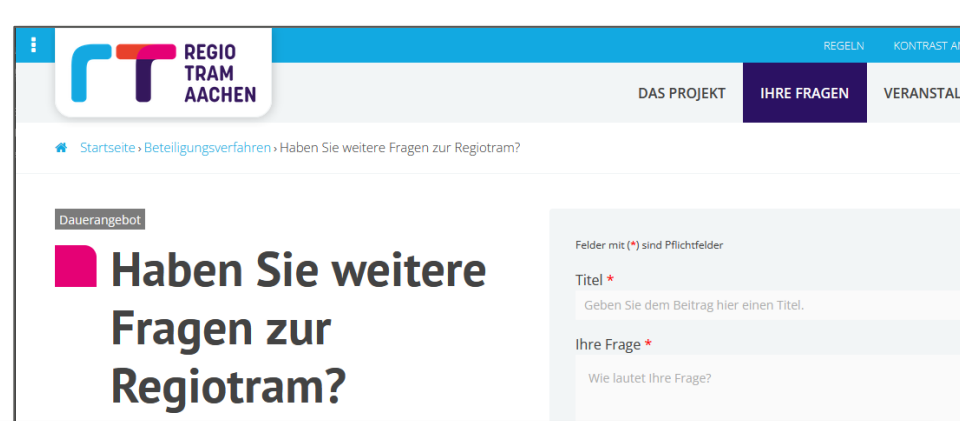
REGELN KONTRAST A

rT REGIO TRAM AACHEN

DAS PROJEKT IHRE FRAGEN VERANSTAL

Startseite › Beteiligungsverfahren › Haben Sie weitere Fragen zur Regiotram?

Dauerangebot

Haben Sie weitere Fragen zur Regiotram?

Felder mit (*) sind Pflichtfelder

Titel *

Geben Sie dem Beitrag hier einen Titel.

Ihre Frage *

Wie lautet Ihre Frage?